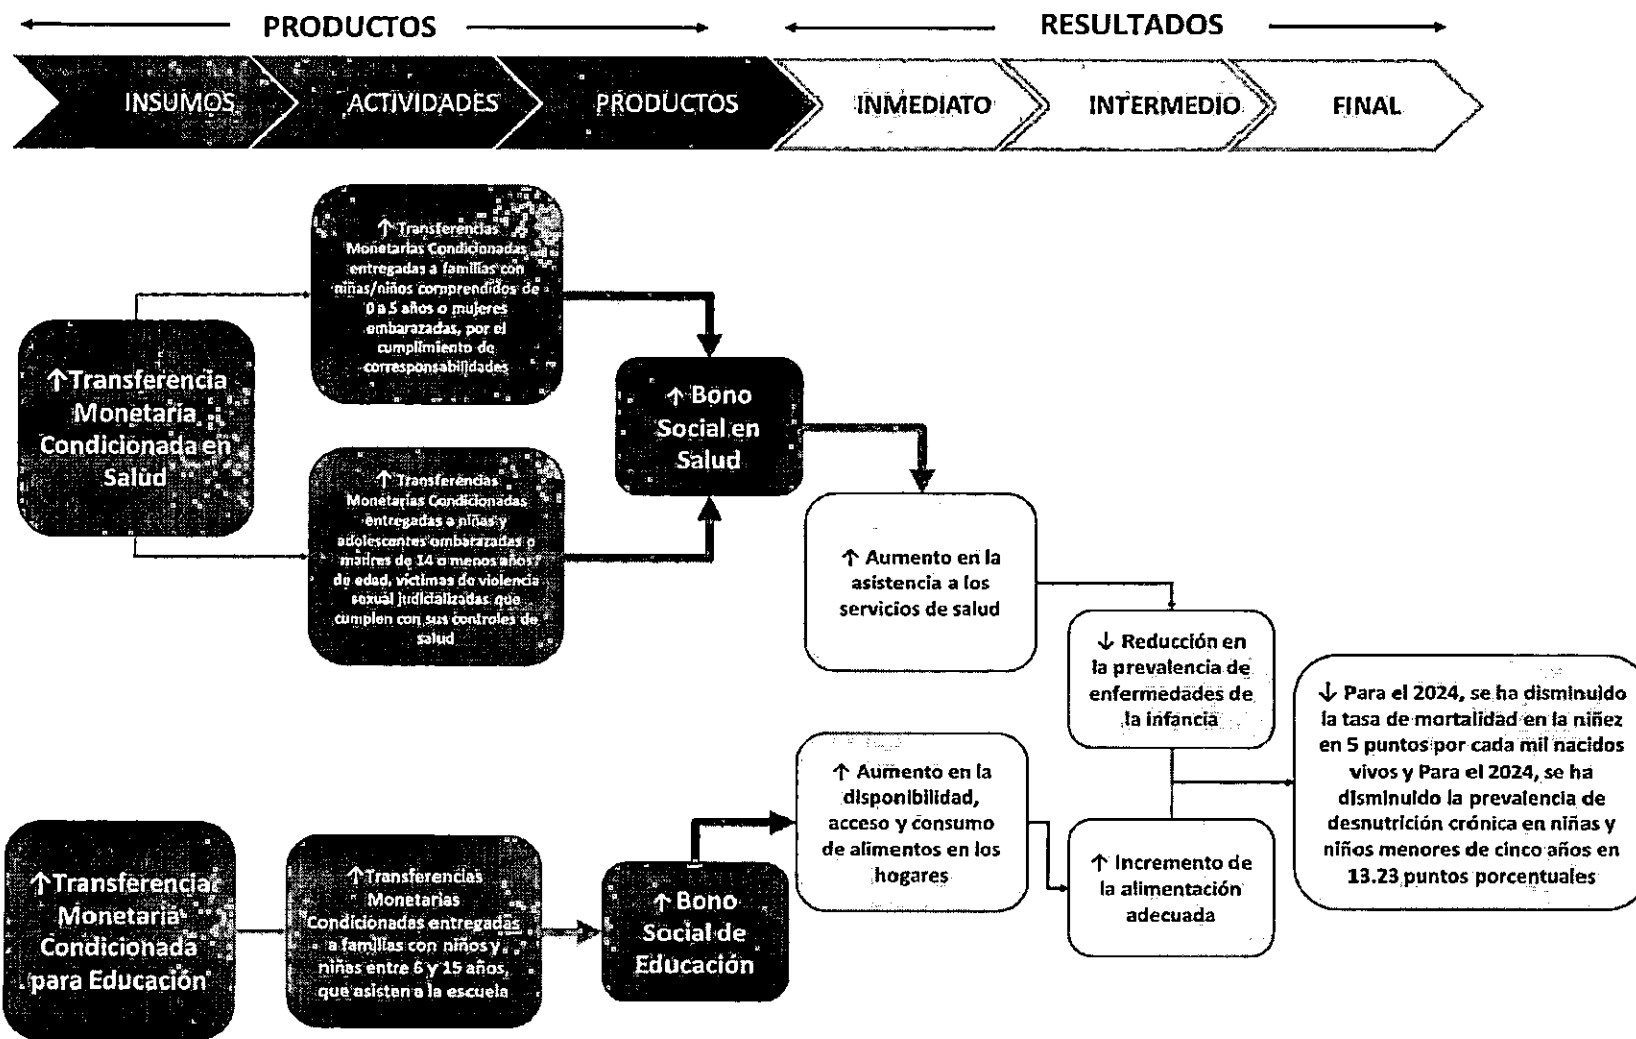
PRODUCTOS

RESULTADOS

INSUMOS

ACTIVIDADES

PRODUCTOS

INMEDIATO

INTERMEDIO

FINAL

↑Transferencia Monetaria Condicionada en Salud

↑ Transferencias Monetarias Condicionadas entregadas a familias con niñas/niños comprendidos de 0 a 5 años o mujeres embarazadas, por el cumplimiento de corresponsabilidades

↑ Transferencias Monetarias Condicionadas entregadas a niñas y adolescentes embarazadas o madres de 14 o menos años de edad, víctimas de violencia sexual judicializadas que cumplen con sus controles de salud

↑ Bono Social en Salud

↑ Aumento en la asistencia a los servicios de salud

↓ Reducción en la prevalencia de enfermedades de la infancia

↓ Para el 2024, se ha disminuido la tasa de mortalidad en la niñez en 5 puntos por cada mil nacidos vivos y Para el 2024, se ha disminuido la prevalencia de desnutrición crónica en niñas y niños menores de cinco años en 13.23 puntos porcentuales

↑ Aumento en la disponibilidad, acceso y consumo de alimentos en los hogares

↑ Incremento de la alimentación adecuada

↑Transferencia Monetaria Condicionada para Educación

↑Transferencias Monetarias Condicionadas entregadas a familias con niños y niñas entre 6 y 15 años, que asisten a la escuela

↑ Bono Social de Educación